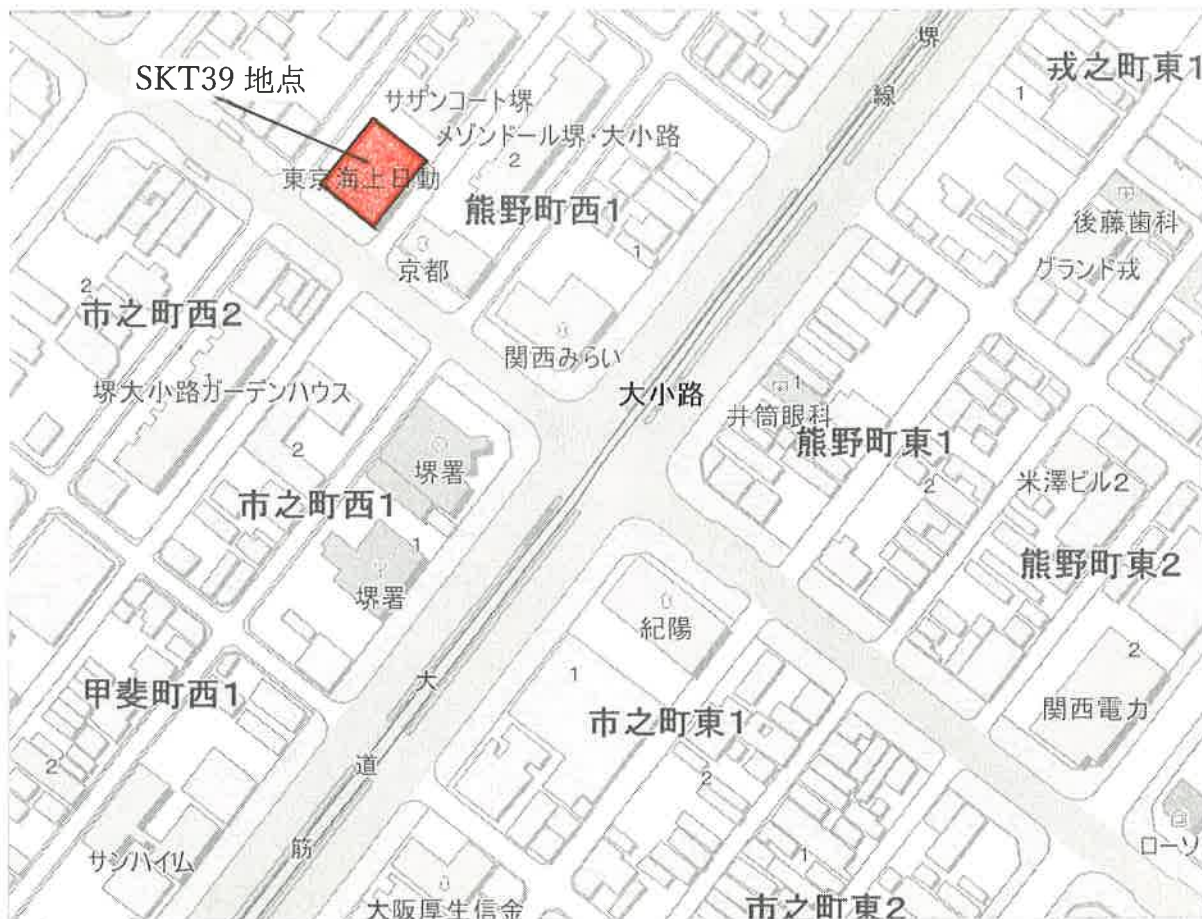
SKT39 地点

サザンコート堺

メゾンドール堺・大小路

2

東京海上日動

熊野町西1

1

京都

関西みらい

堺

線

戎之町東1

1

後藤歯科

グランド戎

2

市之町西2

堺大小路ガーデンハウス

2

堺署

市之町西1

1

堺署

大小路

井筒眼科

熊野町東1

2

米澤ビル2

熊野町東2

紀陽

1

2

関西電力

甲斐町西1

大

道

筋

2

サンハイム

市之町東1

2

1

大阪厚生信金

市之町東2

ローソ